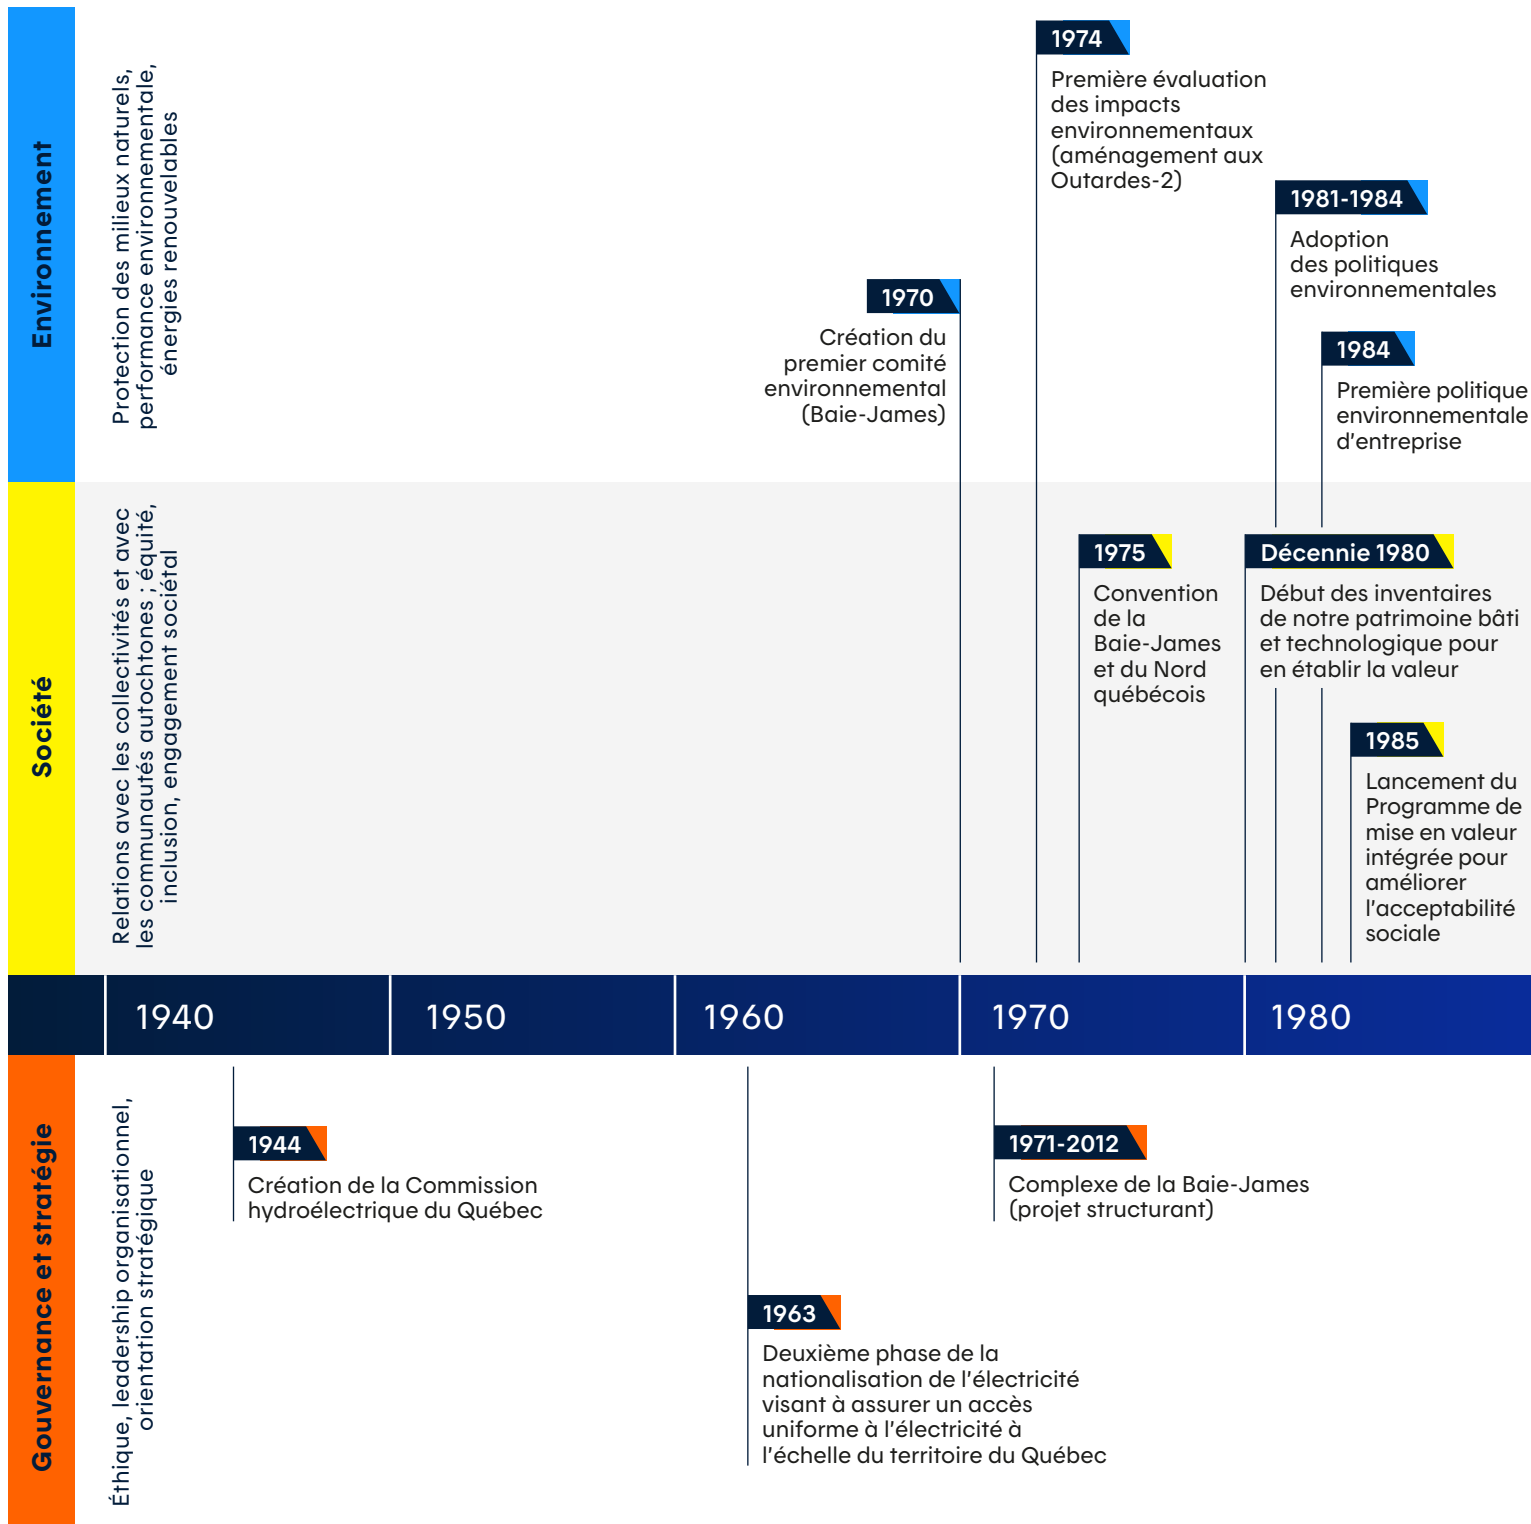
Environnement

Protection des milieux naturels, performance environnementale, énergies renouvelables

1970
Création du premier comité environnemental (Baie-James)

1974
Première évaluation des impacts environnementaux (aménagement aux Outardes-2)

1981-1984
Adoption des politiques environnementales

1984
Première politique environnementale d'entreprise

Société

Relations avec les collectivités et avec les communautés autochtones ; équité, inclusion, engagement sociétal

1975
Convention de la Baie-James et du Nord québécois

Décennie 1980
Début des inventaires de notre patrimoine bâti et technologique pour en établir la valeur

1985
Lancement du Programme de mise en valeur intégrée pour améliorer l'acceptabilité sociale

1940 1950 1960 1970 1980

Gouvernance et stratégie

Éthique, leadership organisationnel, orientation stratégique

1944
Création de la Commission hydroélectrique du Québec

1971-2012
Complexe de la Baie-James (projet structurant)

1963
Deuxième phase de la nationalisation de l'électricité visant à assurer un accès uniforme à l'électricité à l'échelle du territoire du Québec